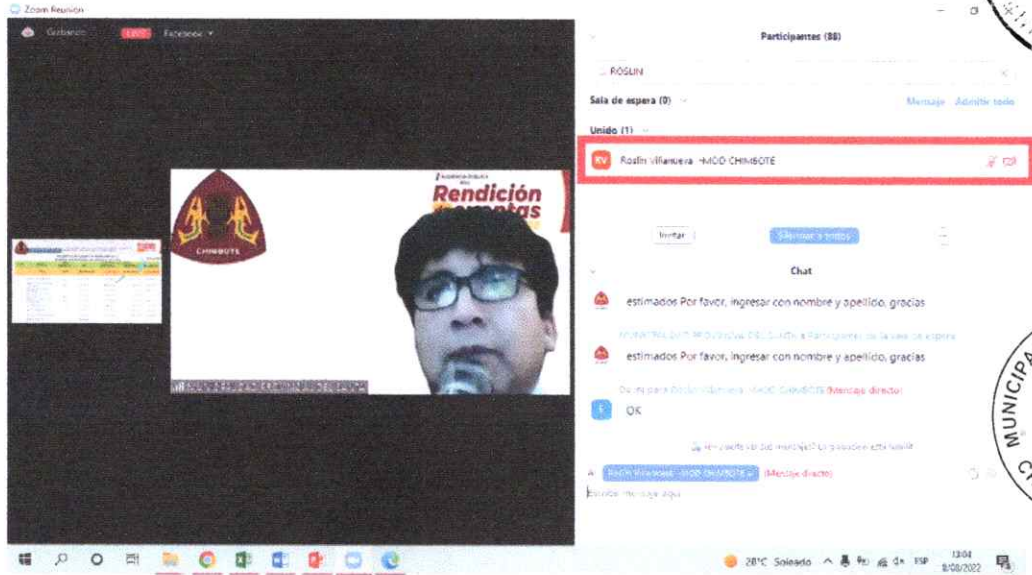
Zoom Reunión

Grabando LIVE Facebook

CHIMBOTE

Rendición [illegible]

Participantes (88)

ROSLIN

Sala de espera (0)

Mensaje Admitir todo

Unido (1)

RV Roslin Villanueva -MOD CHIMBOTE

Invitar

Silenciar a todos

Chat

estimados Por favor, ingresar con nombre y apellido, gracias

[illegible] a Participantes de la sala de espera

estimados Por favor, ingresar con nombre y apellido, gracias

De mí para Roslin Villanueva -MOD CHIMBOTE (Mensaje directo)

OK

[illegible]

A: Roslin Villanueva -MOD CHIMBOTE (Mensaje directo)

Escribir mensaje aquí

28°C Soleado ESP 13:04 8/08/2022

MUNICIPA